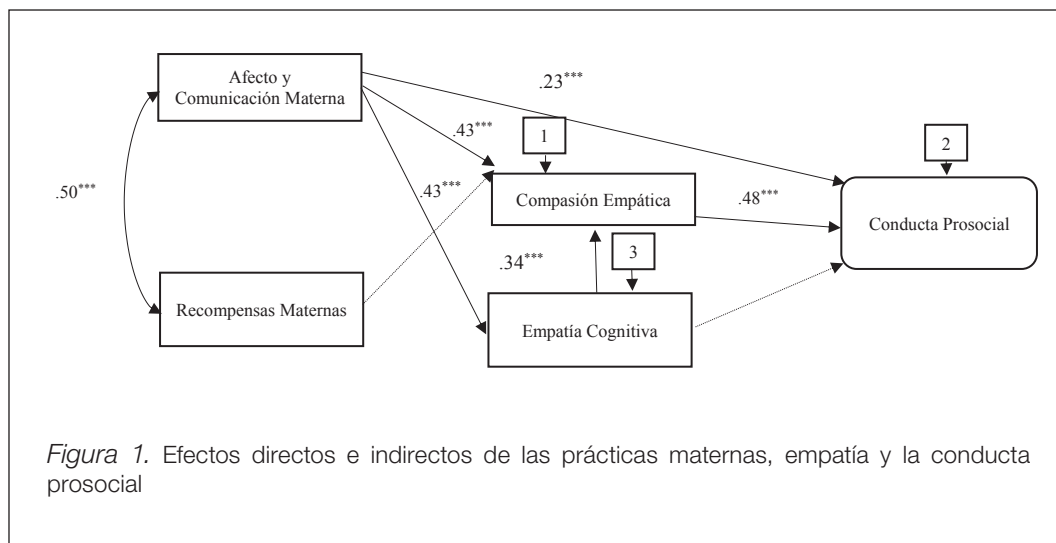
Afecto y Comunicación Materna

.23***

.43***

1

2

.50***

.43***

Compasión Empática

.48***

Conducta Prosocial

.34***

3

Recompensas Maternas

Empatía Cognitiva

*Figura 1.* Efectos directos e indirectos de las prácticas maternas, empatía y la conducta prosocial